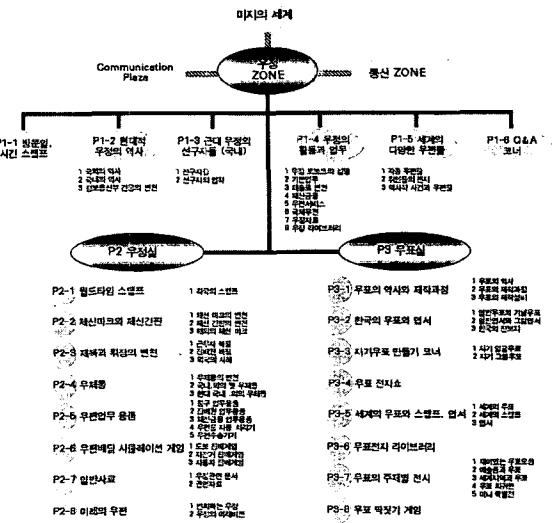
미지의 세계

Communication Plaza

우정 ZONE

통신 ZONE

P1-1 방문일, 시간 스탬프

P1-2 현대적 우정의 역사

1 국제적 역사
2 국내적 역사
3 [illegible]

P1-3 근대 우정의 선구자들 (국내)

1 선구자들
2 선구자의 업적

P1-4 우정의 활동과 업무

1 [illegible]
2 기본업무
3 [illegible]
4 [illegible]
5 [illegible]
6 국제우편
7 우정자료
8 우정 라이브러리

P1-5 세계의 다양한 우편들

1 각종 우편함
2 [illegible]
3 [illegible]

P1-6 Q&A 코너

P2 우정실

P2-1 릴드타임 스탬프

1 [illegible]

P2-2 체신마크와 체신간판

1 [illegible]
2 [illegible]
3 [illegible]

P2-3 제복과 휘장의 변천

1 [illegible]
2 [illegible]
3 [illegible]

P2-4 우체통

1 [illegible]
2 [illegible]
3 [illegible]

P2-5 우편업무 용품

1 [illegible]
2 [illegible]
3 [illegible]
4 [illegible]
5 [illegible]

P2-6 우편배달 시뮬레이션 게임

1 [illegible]
2 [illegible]
3 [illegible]

P2-7 일반사료

1 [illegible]
2 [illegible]

P2-8 미래의 우편

1 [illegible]
2 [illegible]

P3 우표실

P3-1 우표의 역사와 제작과정

1 우표의 역사
2 우표의 제작과정
3 우표의 제작설비

P3-2 한국의 우표와 엽서

1 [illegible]
2 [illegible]
3 한국의 엽서

P3-3 자기우표 만들기 코너

1 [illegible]
2 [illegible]

P3-4 우표 전시요

P3-5 세계의 우표와 스탬프, 엽서

1 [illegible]
2 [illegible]
3 엽서

P3-6 우표전시 라이브러리

P3-7 우표의 주제별 전시

1 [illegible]
2 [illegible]
3 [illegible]
4 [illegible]
5 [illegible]

P3-8 우표 딱짓기 게임